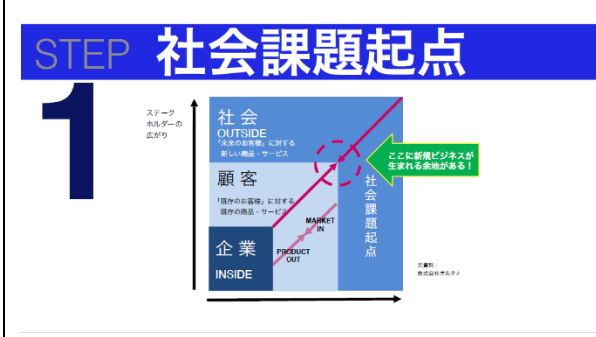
STEP 社会課題起点

1

ステークホルダーの広がり

社会
OUTSIDE
「未来のお客様」に対する新しい商品・サービス

顧客
「現存のお客様」に対する既存の商品・サービス

企業
INSIDE

PRODUCT OUT

MARKET IN

社会課題起点

ここに新規ビジネスが生まれる余地がある！

文責例：
株式会社オルタナ